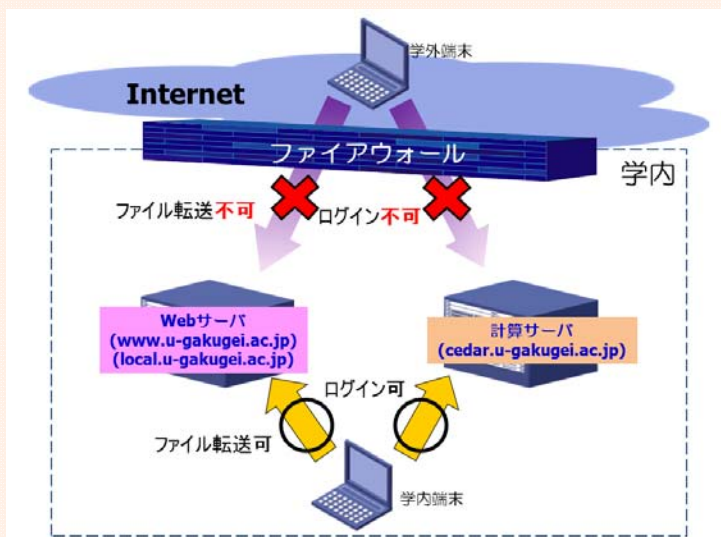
学外端末

Internet

ファイアウォール

学内

ファイル転送不可

ログイン不可

Webサーバ
(www.u-gakugei.ac.jp)
(local.u-gakugei.ac.jp)

計算サーバ
(cedar.u-gakugei.ac.jp)

ログイン可

ファイル転送可

学内端末